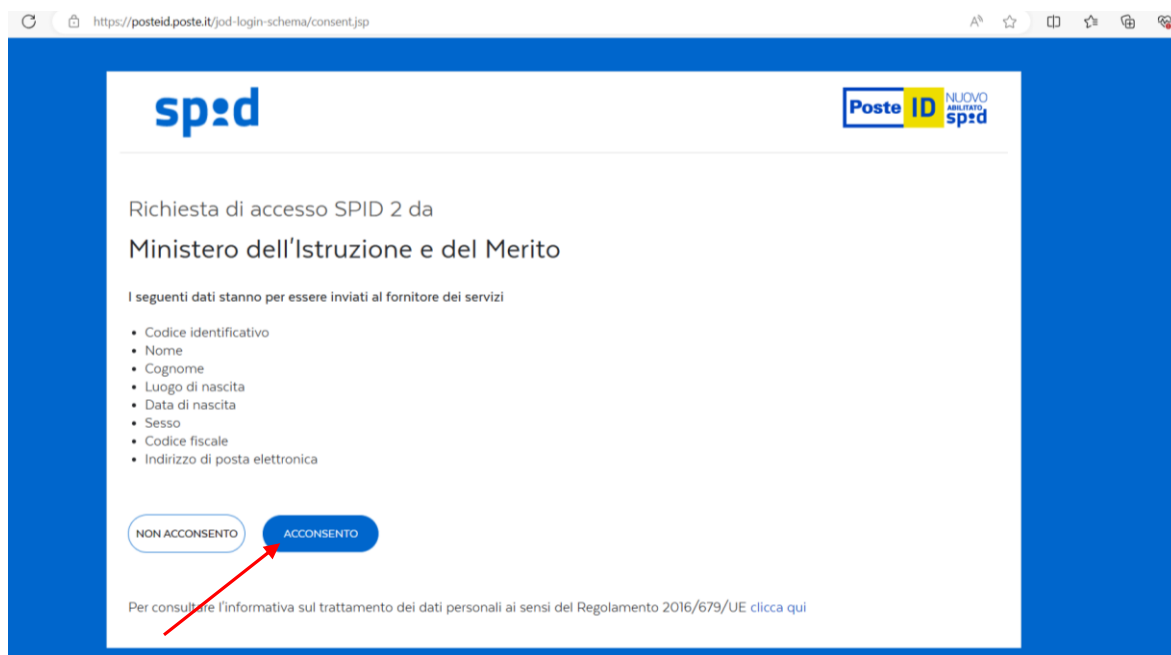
https://posteid.poste.it/jod-login-schema/consent.jsp

spid

Poste ID NUOVO ABILITATO spid

Richiesta di accesso SPID 2 da

Ministero dell'Istruzione e del Merito

I seguenti dati stanno per essere inviati al fornitore dei servizi

- Codice identificativo
- Nome
- Cognome
- Luogo di nascita
- Data di nascita
- Sesso
- Codice fiscale
- Indirizzo di posta elettronica

NON ACCONSENTO

ACCONSENTO

Per consultare l'informativa sul trattamento dei dati personali ai sensi del Regolamento 2016/679/UE clicca qui